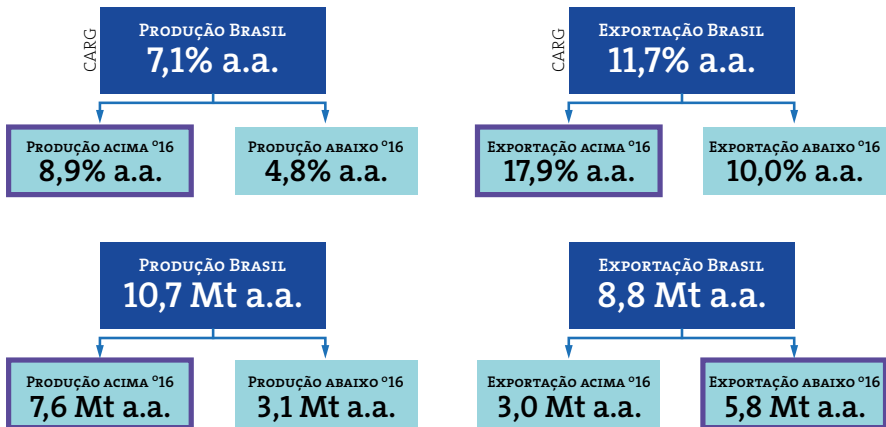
CARG

Produção Brasil
7,1% a.a.

Produção acima °16
8,9% a.a.

Produção abaixo °16
4,8% a.a.

CARG

Exportação Brasil
11,7% a.a.

Exportação acima °16
17,9% a.a.

Exportação abaixo °16
10,0% a.a.

Produção Brasil
10,7 Mt a.a.

Produção acima °16
7,6 Mt a.a.

Produção abaixo °16
3,1 Mt a.a.

Exportação Brasil
8,8 Mt a.a.

Exportação acima °16
3,0 Mt a.a.

Exportação abaixo °16
5,8 Mt a.a.